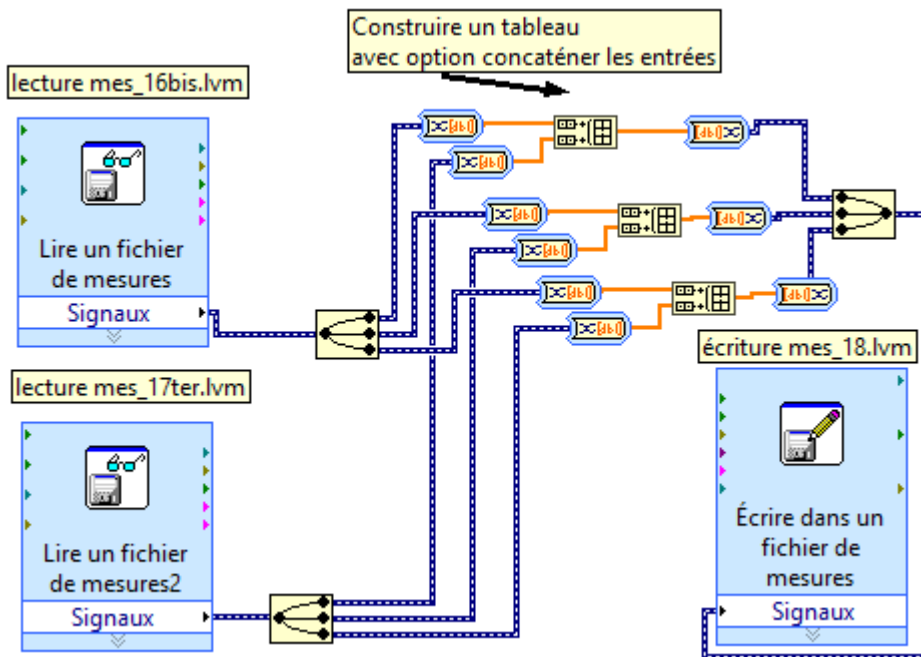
Construire un tableau
avec option concaténer les entrées

lecture mes_16bis.lvm

Lire un fichier de mesures

Signaux

lecture mes_17ter.lvm

Lire un fichier de mesures2

Signaux

écriture mes_18.lvm

Écrire dans un fichier de mesures

Signaux